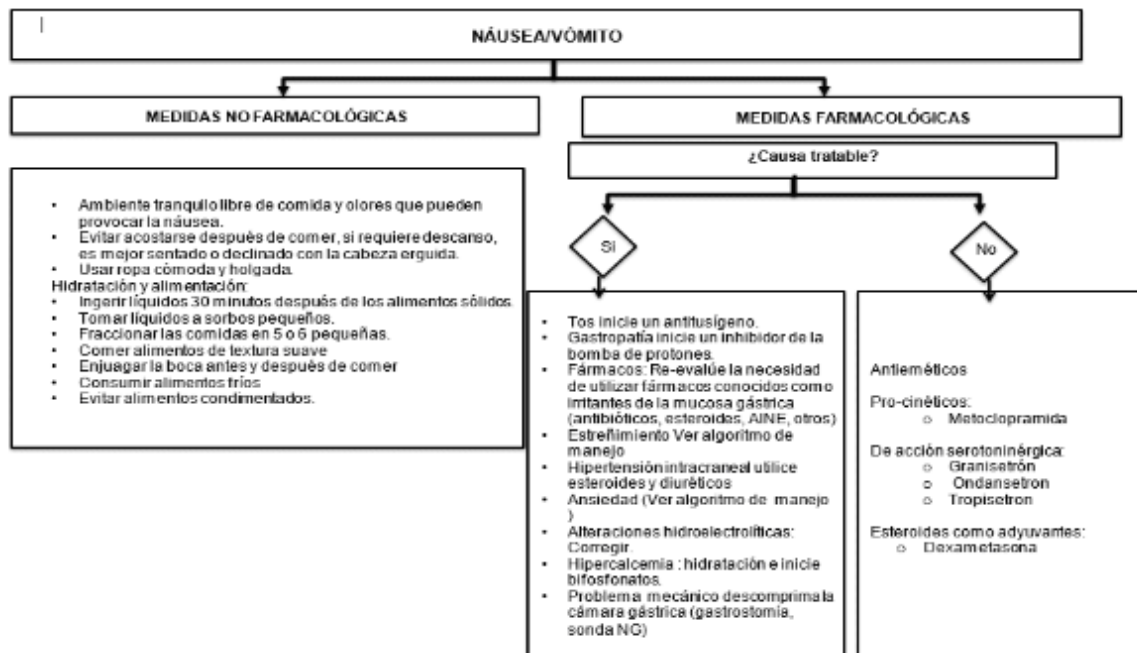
NÁUSEA/VÓMITO

MEDIDAS NO FARMACOLÓGICAS

MEDIDAS FARMACOLÓGICAS

¿Causa tratable?

- Ambiente tranquilo libre de comida y olores que pueden provocar la náusea.
- Evitar acostarse después de comer, si requiere descanso, es mejor sentado o declinado con la cabeza erguida.
- Usar ropa cómoda y holgada.

Hidratación y alimentación:
- Ingerir líquidos 30 minutos después de los alimentos sólidos.
- Tomar líquidos a sorbos pequeños.
- Fraccionar las comidas en 5 o 6 pequeñas.
- Comer alimentos de textura suave
- Enjuagar la boca antes y después de comer
- Consumir alimentos fríos
- Evitar alimentos condimentados.

Sí

No

- Tos inicie un antitusígeno.
- Gastropatía inicie un inhibidor de la bomba de protones.
- Fármacos: Re-evalúe la necesidad de utilizar fármacos conocidos como irritantes de la mucosa gástrica (antibióticos, esteroides, AINE, otros)
- Estreñimiento Ver algoritmo de manejo
- Hipertensión intracraneal utilice esteroides y diuréticos
- Ansiedad (Ver algoritmo de manejo )
- Alteraciones hidroelectrolíticas: Corregir.
- Hipercalcemia : hidratación e inicie bifosfonatos.
- Problema mecánico descomprima la cámara gástrica (gastrostomía, sonda NG)

Antieméticos

Pro-cinéticos:
- Metoclopramida

De acción serotoninérgica:
- Granisetrón
- Ondansetron
- Tropisetron

Esteroides como adyuvantes:
- Dexametasona